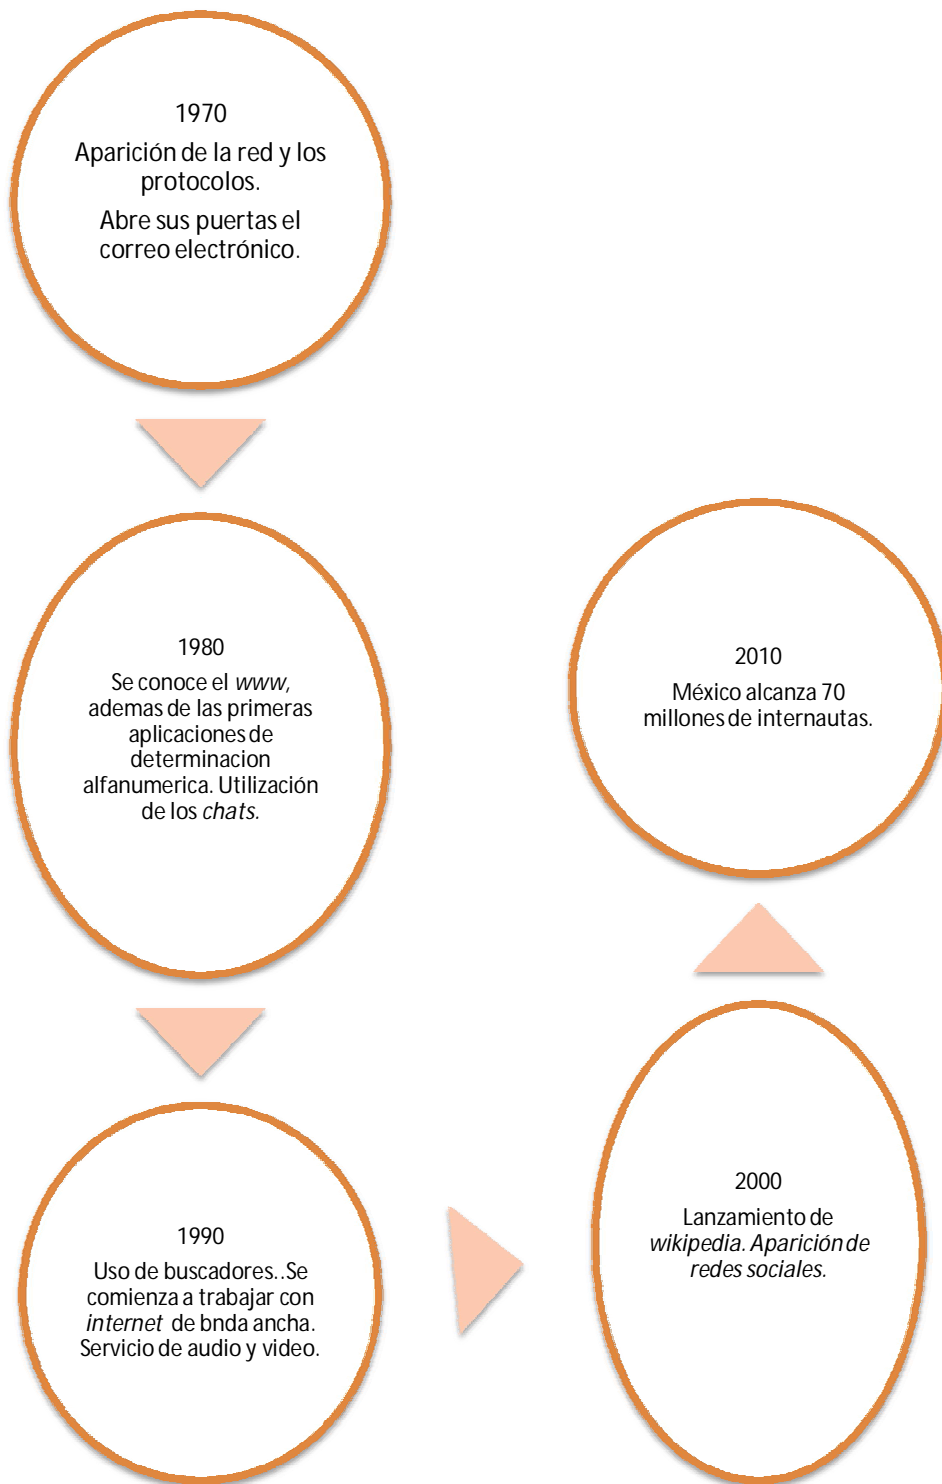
1970

Aparición de la red y los protocolos.

Abre sus puertas el correo electrónico.

1980

Se conoce el *www*, ademas de las primeras aplicaciones de determinacion alfanumerica. Utilización de los *chats*.

1990

Uso de buscadores..Se comienza a trabajar con *internet* de bnda ancha. Servicio de audio y video.

2000

Lanzamiento de *wikipedia. Aparición de redes sociales.*

2010

México alcanza 70 millones de internautas.